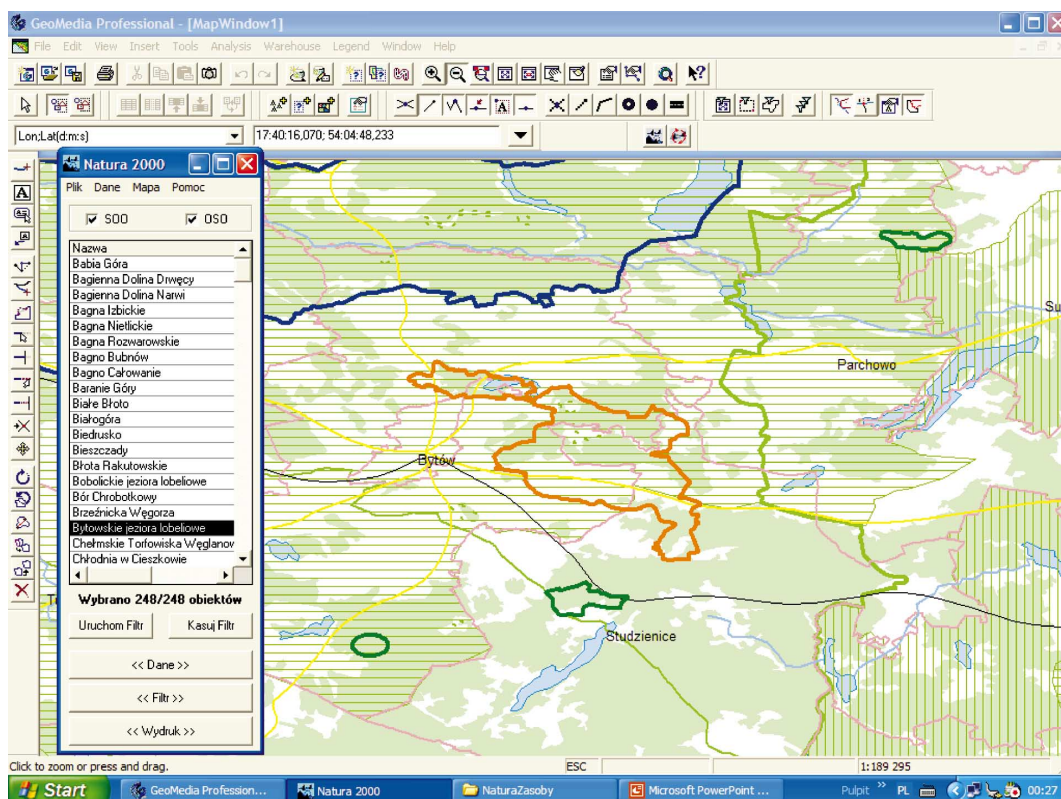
GeoMedia Professional - [MapWindow1]

File Edit View Insert Tools Analysis Warehouse Legend Window Help

Lon;Lat(d:m:s)

17:40:16,070; 54:04:48,233

Natura 2000

Plik Dane Mapa Pomoc

SOO OSO

Nazwa
Babia Góra
Bagienna Dolina Drwęcy
Bagienna Dolina Narwi
Bagna Izbickie
Bagna Nietlickie
Bagna Rozwarowskie
Bagno Bubnów
Bagno Całowanie
Baranie Góry
Białe Błoto
Białogóra
Biedrusko
Bieszczady
Błota Rakutowskie
Bobolickie jeziora lobeliowe
Bór Chrobotkowy
Brzeźnicka Węgorza
Bytowskie jeziora lobeliowe
Chełmskie Torfowiska Węglanow
Chłodnia w Cieszkowie

Wybrano 248/248 obiektów

Uruchom Filtr

Kasuj Filtr

<< Dane >>

<< Filtr >>

<< Wydruk >>

Parchowo

Bytów

Studzienice

Su

Click to zoom or press and drag.

ESC

1:189 295

Start

GeoMedia Profession...

Natura 2000

NaturaZasoby

Microsoft PowerPoint ...

Pulpit

PL

00:27